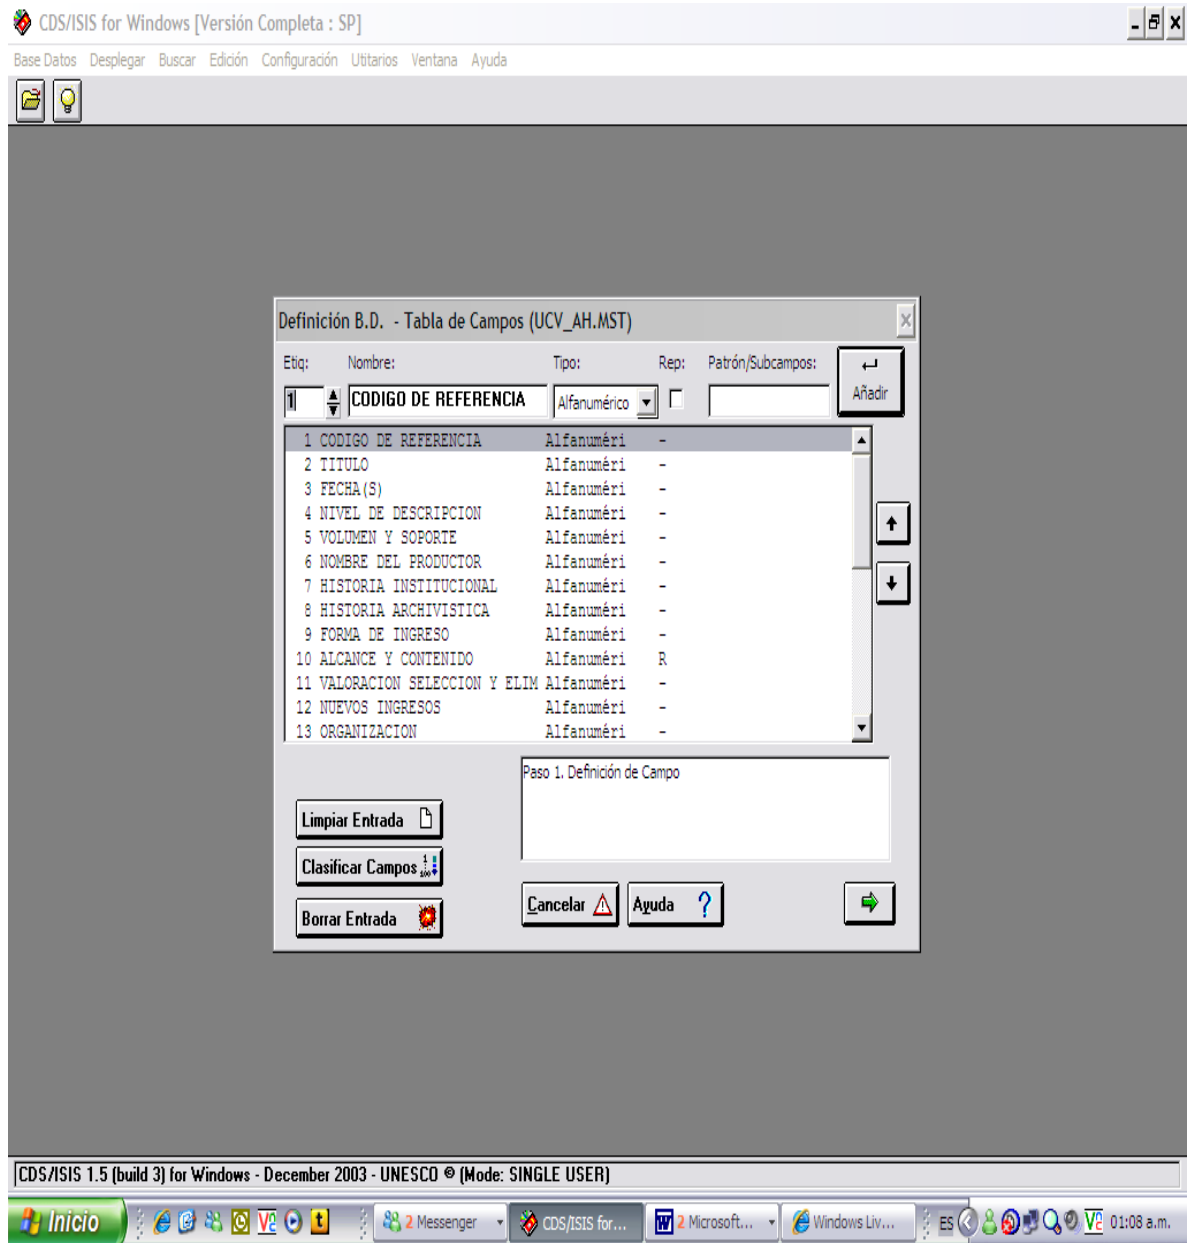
CDS/ISIS for Windows [Versión Completa : SP]

Base Datos Desplegar Buscar Edición Configuración Utitarios Ventana Ayuda

Definición B.D. - Tabla de Campos (UCV_AH.MST)

Etiq: Nombre: Tipo: Rep: Patrón/Subcampos:

1 CODIGO DE REFERENCIA Alfanumérico

Añadir

| | | | |
|---|---|---|---|
| 1 | CODIGO DE REFERENCIA | Alfanuméri | - |
| 2 | TITULO | Alfanuméri | - |
| 3 | FECHA(S) | Alfanuméri | - |
| 4 | NIVEL DE DESCRIPCION | Alfanuméri | - |
| 5 | VOLUMEN Y SOPORTE | Alfanuméri | - |
| 6 | NOMBRE DEL PRODUCTOR | Alfanuméri | - |
| 7 | HISTORIA INSTITUCIONAL | Alfanuméri | - |
| 8 | HISTORIA ARCHIVISTICA | Alfanuméri | - |
| 9 | FORMA DE INGRESO | Alfanuméri | - |
| 10 | ALCANCE Y CONTENIDO | Alfanuméri | R |
| 11 | VALORACION SELECCION Y ELIM | Alfanuméri | - |
| 12 | NUEVOS INGRESOS | Alfanuméri | - |
| 13 | ORGANIZACION | Alfanuméri | - |

Paso 1. Definición de Campo

Limpiar Entrada

Clasificar Campos

Borrar Entrada

Cancelar

Ayuda

CDS/ISIS 1.5 (build 3) for Windows - December 2003 - UNESCO © (Mode: SINGLE USER)

Inicio 2 Messenger CDS/ISIS for... 2 Microsoft... Windows Liv... ES 01:08 a.m.